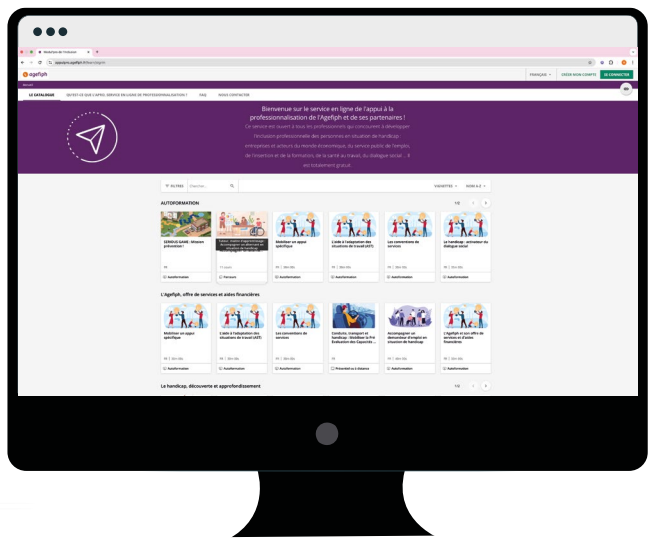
Mobilises de l'inclusion

agefiph

FRANÇAIS | CRÉER MON COMPTE | SE CONNECTER

LE CATALOGUE | QU'EST-CE QUE L'APPUI, SERVICE EN LIGNE DE PROFESSIONNALISATION ? | FAQ | NOUS CONTACTER

Bienvenue sur le service en ligne de l'appui à la professionnalisation de l'Agefiph et de ses partenaires !

Ce service est ouvert à tous les professionnels qui concourent à développer l'inclusion professionnelle des personnes en situation de handicap : entreprises et acteurs du monde économique, du service public de l'emploi, de l'insertion et de la formation, de la santé au travail, du dialogue social… Il est totalement gratuit.

FILTRES | Cherchez...

VIGNETTES | NOM A-Z

AUTOFORMATION

SERIOUS GAME : Mission prévention !
Autoformation

Autoformation

Mobiliser un appui spécifique
Autoformation

L'aide à l'adaptation des situations de travail (AST)
Autoformation

Les conventions de services
Autoformation

Le handicap : activateur du dialogue social
Autoformation

L'Agefiph, offre de services et aides financières

Mobiliser un appui spécifique
Autoformation

L'aide à l'adaptation des situations de travail (AST)
Autoformation

Les conventions de services
Autoformation

Conduite, transport et handicap : Mobiliser la Pré-Évaluation des Capacités …
Présentiel ou à distance

Accompagner un demandeur d'emploi en situation de handicap
Autoformation

L'Agefiph et son offre de services et d'aides financières
Autoformation

Le handicap, découverte et approfondissement